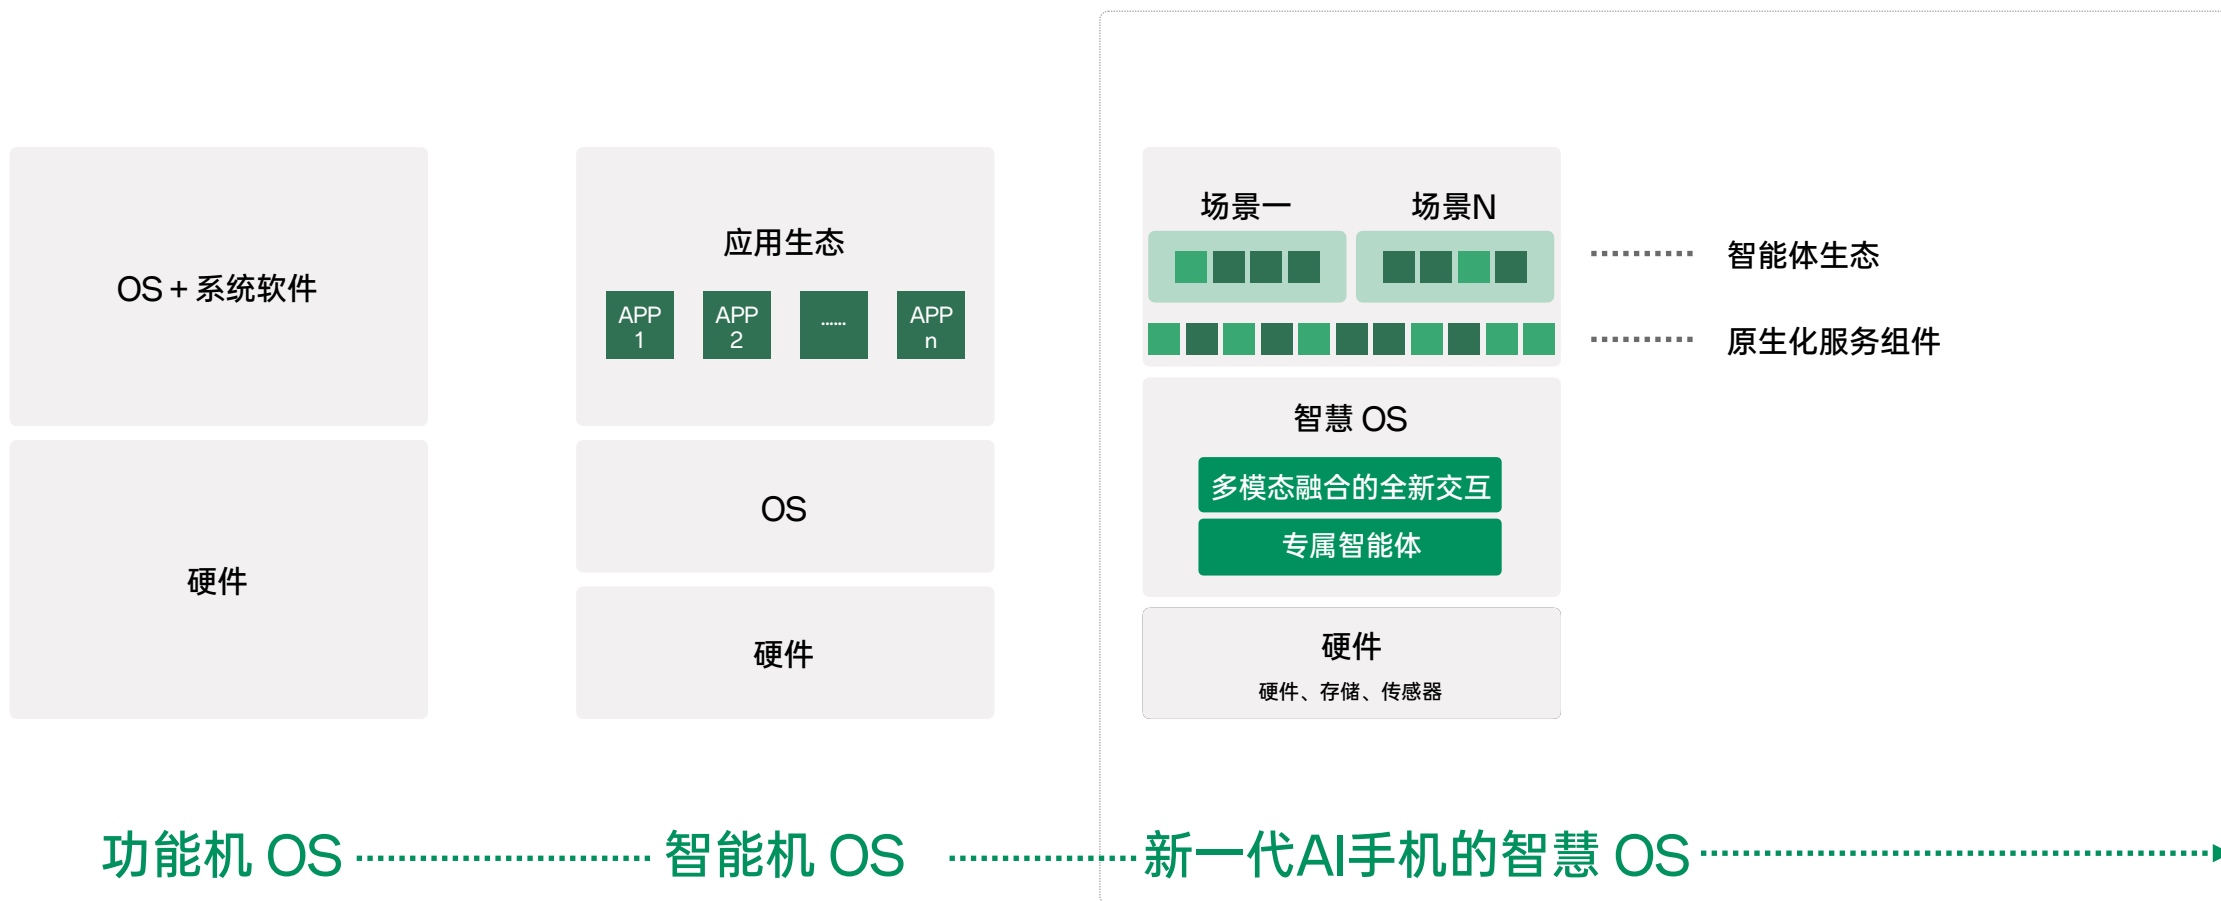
OS + 系统软件

硬件

应用生态

APP 1

APP 2

......

APP n

OS

硬件

场景一

场景N

智能体生态

原生化服务组件

智慧 OS

多模态融合的全新交互

专属智能体

硬件

硬件、存储、传感器

功能机 OS

智能机 OS

新一代AI手机的智慧 OS